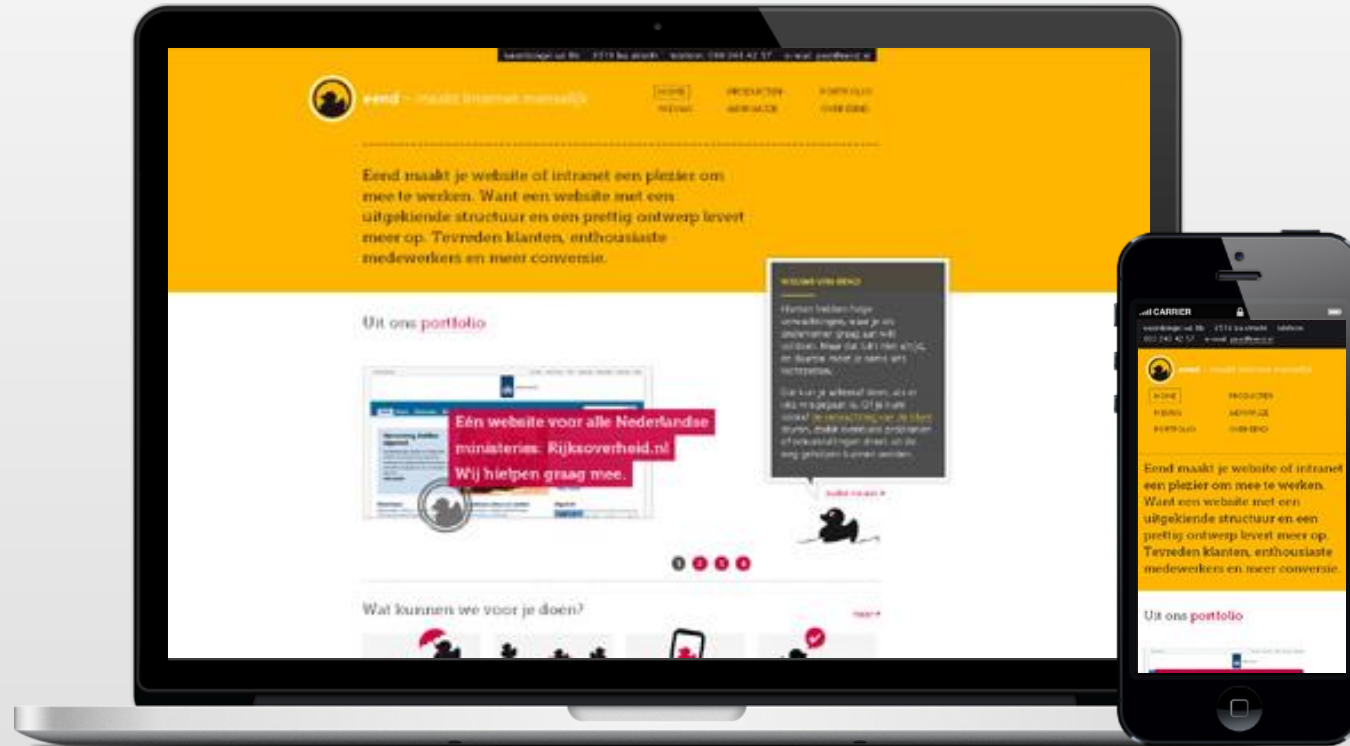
eend – maakt internet menselijk

HOME PRODUCTEN PORTFOLIO
NIEUWS WERKWIJZE OVER EEND

Eend maakt je website of intranet een plezier om mee te werken. Want een website met een uitgekiende structuur en een prettig ontwerp levert meer op. Tevreden klanten, enthousiaste medewerkers en meer conversie.

Uit ons portfolio

Eén website voor alle Nederlandse ministeries: Rijksoverheid.nl Wij hielpen graag mee.

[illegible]

Wat kunnen we voor je doen?

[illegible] CARRIER

HOME PRODUCTEN
NIEUWS WERKWIJZE
PORTFOLIO OVER EEND

Eend maakt je website of intranet een plezier om mee te werken. Want een website met een uitgekiende structuur en een prettig ontwerp levert meer op. Tevreden klanten, enthousiaste medewerkers en meer conversie.

Uit ons portfolio